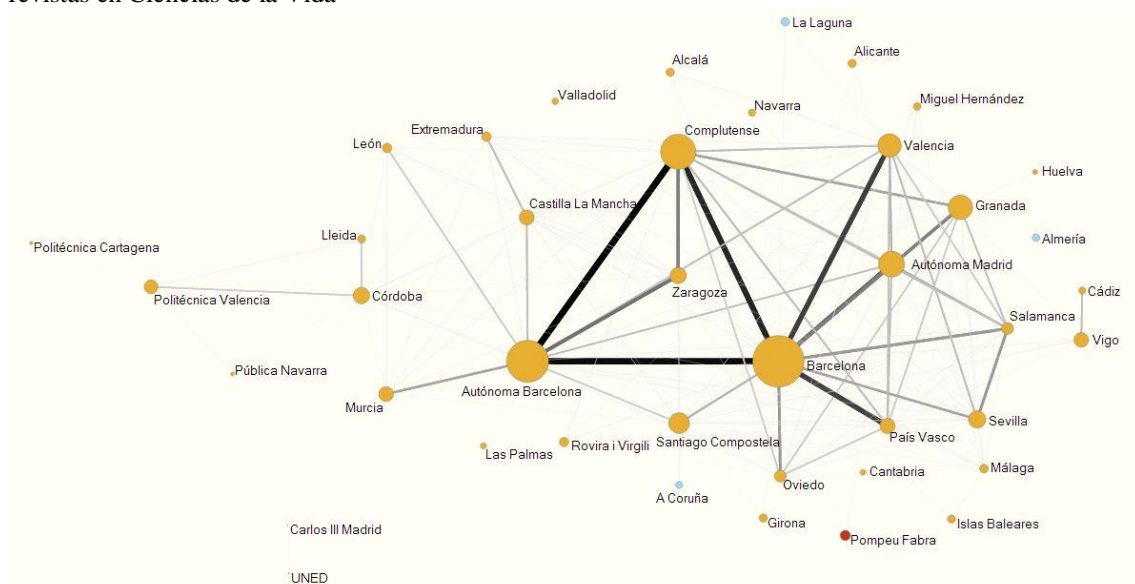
revistas en Ciencias de la Vida

La Laguna
Alcalá
Alicante
Valladolid
Navarra
Miguel Hernández
Extremadura
Complutense
León
Valencia
Huelva
Castilla La Mancha
Granada
Lleida
Almería
Politécnica Cartagena
Autónoma Madrid
Zaragoza
Cádiz
Politécnica Valencia
Córdoba
Salamanca
Vigo
Pública Navarra
Barcelona
Autónoma Barcelona
Murcia
Sevilla
País Vasco
Santiago Compostela
Rovira i Virgili
Las Palmas
Málaga
Cantabria
Oviedo
A Coruña
Girona
Islas Baleares
Pompeu Fabra
Carlos III Madrid
UNED